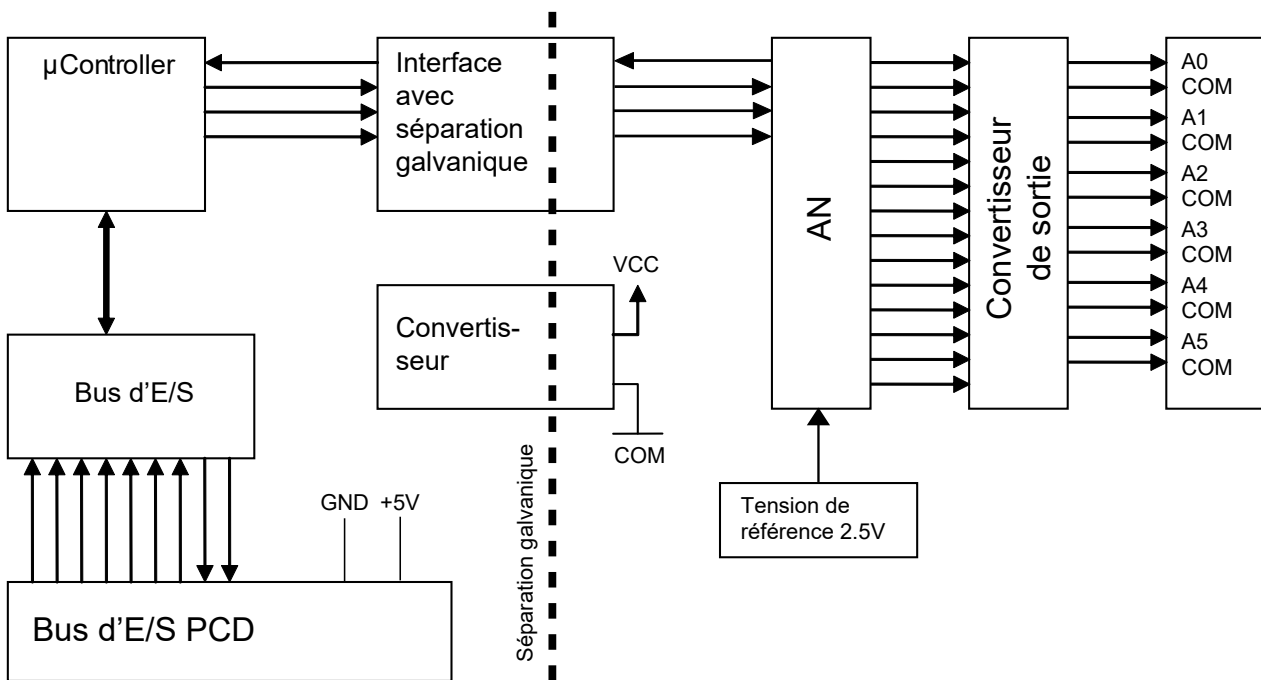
µController

Interface avec séparation galvanique

AN

Convertisseur de sortie

A0
COM
A1
COM
A2
COM
A3
COM
A4
COM
A5
COM

VCC

Convertisseur

COM

Bus d'E/S

Séparation galvanique

GND +5V

Tension de référence 2.5V

Bus d'E/S PCD